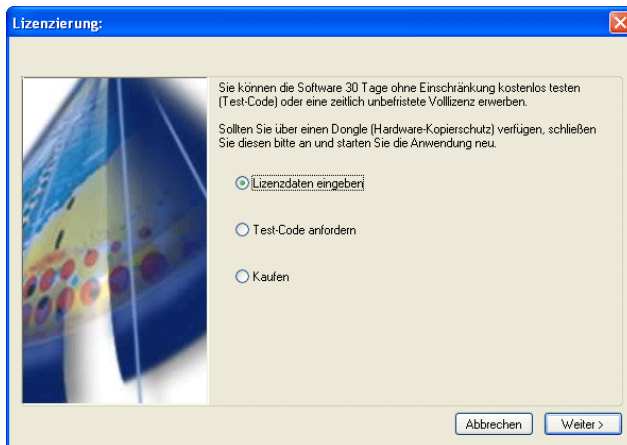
Lizenzierung:

Sie können die Software 30 Tage ohne Einschränkung kostenlos testen (Test-Code) oder eine zeitlich unbefristete Volllizenz erwerben.

Sollten Sie über einen Dongle (Hardware-Kopierschutz) verfügen, schließen Sie diesen bitte an und starten Sie die Anwendung neu.

Lizenzdaten eingeben

Test-Code anfordern

Kaufen

Abbrechen

Weiter >